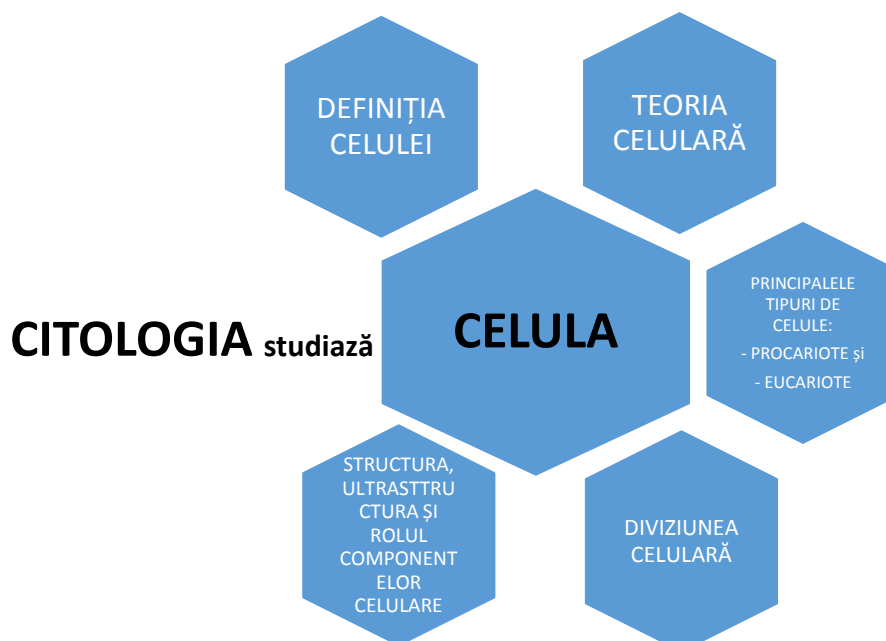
DEFINIȚIA CELULEI

TEORIA CELULARĂ

CITOLOGIA studiază

CELULA

PRINCIPALELE TIPURI DE CELULE:
- PROCARIOTE și
- EUCARIOTE

STRUCTURA, ULTRASTTRUCTURA ȘI ROLUL COMPONENTELOR CELULARE

DIVIZIUNEA CELULARĂ